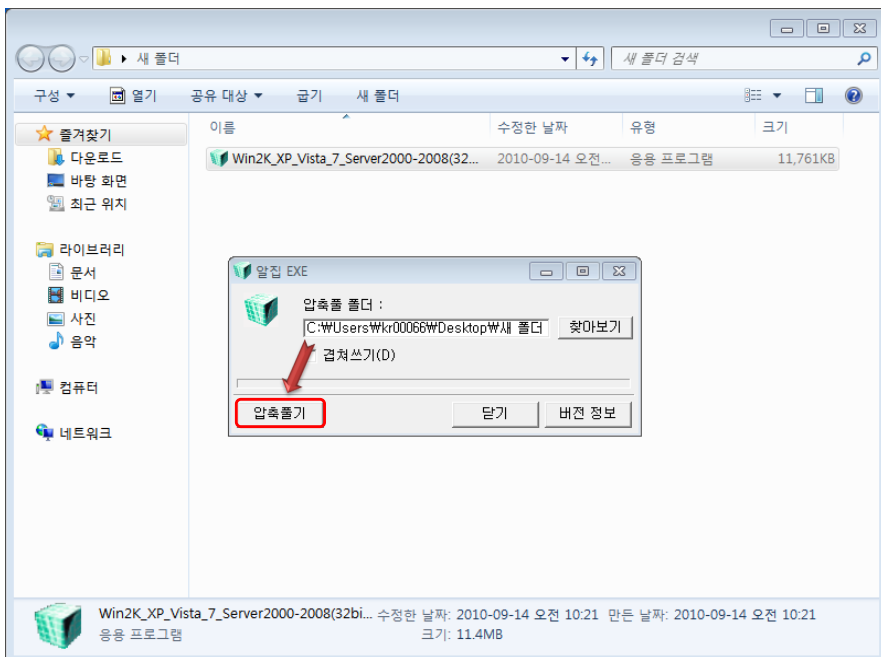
▸ 새 폴더
새 폴더 검색

구성 ▾ 열기 공유 대상 ▾ 굽기 새 폴더

즐겨찾기
다운로드
바탕 화면
최근 위치

라이브러리
문서
비디오
사진
음악

컴퓨터

네트워크

| 이름 | 수정한 날짜 | 유형 | 크기 |
|---|---|---|---|
| Win2K_XP_Vista_7_Server2000-2008(32... | 2010-09-14 오전... | 응용 프로그램 | 11,761KB |

알집 EXE
압축풀 폴더 :
C:₩Users₩kr00066₩Desktop₩새 폴더
찾아보기
겹쳐쓰기(D)
압축풀기
닫기
버전 정보

Win2K_XP_Vista_7_Server2000-2008(32bi... 수정한 날짜: 2010-09-14 오전 10:21 만든 날짜: 2010-09-14 오전 10:21
응용 프로그램 크기: 11.4MB